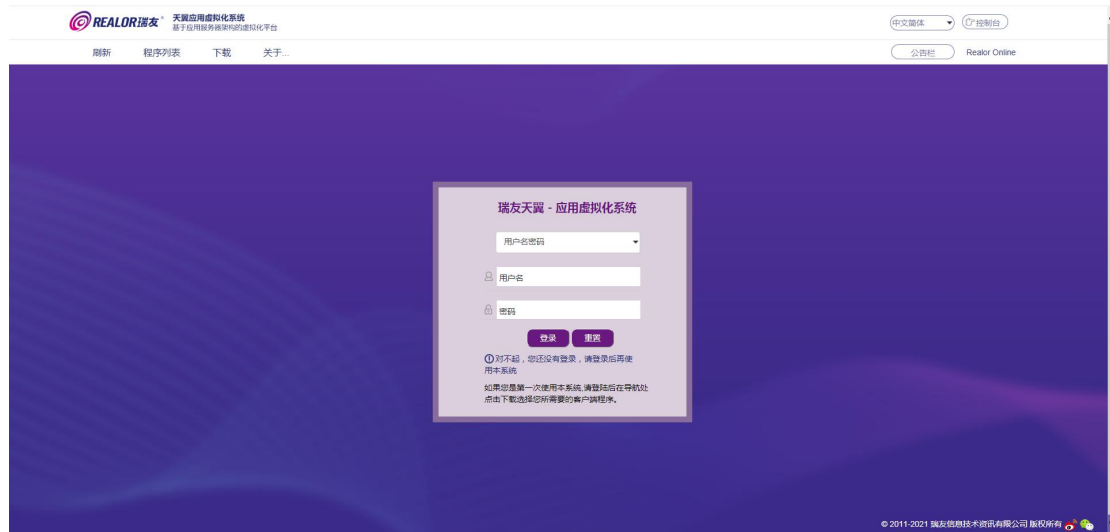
REALOR瑞友® 天翼应用虚拟化系统
基于应用服务器架构的虚拟化平台

中文简体
控制台

刷新 程序列表 下载 关于...

公告栏 Realor Online

瑞友天翼 - 应用虚拟化系统

用户名密码

用户名

密码

登录 重置

对不起，您还没有登录，请登录后再使用本系统

如果您是第一次使用本系统，请登陆后在导航处点击下载选择您所需要的客户端程序。

© 2011-2021 瑞友信息技术资讯有限公司 版权所有